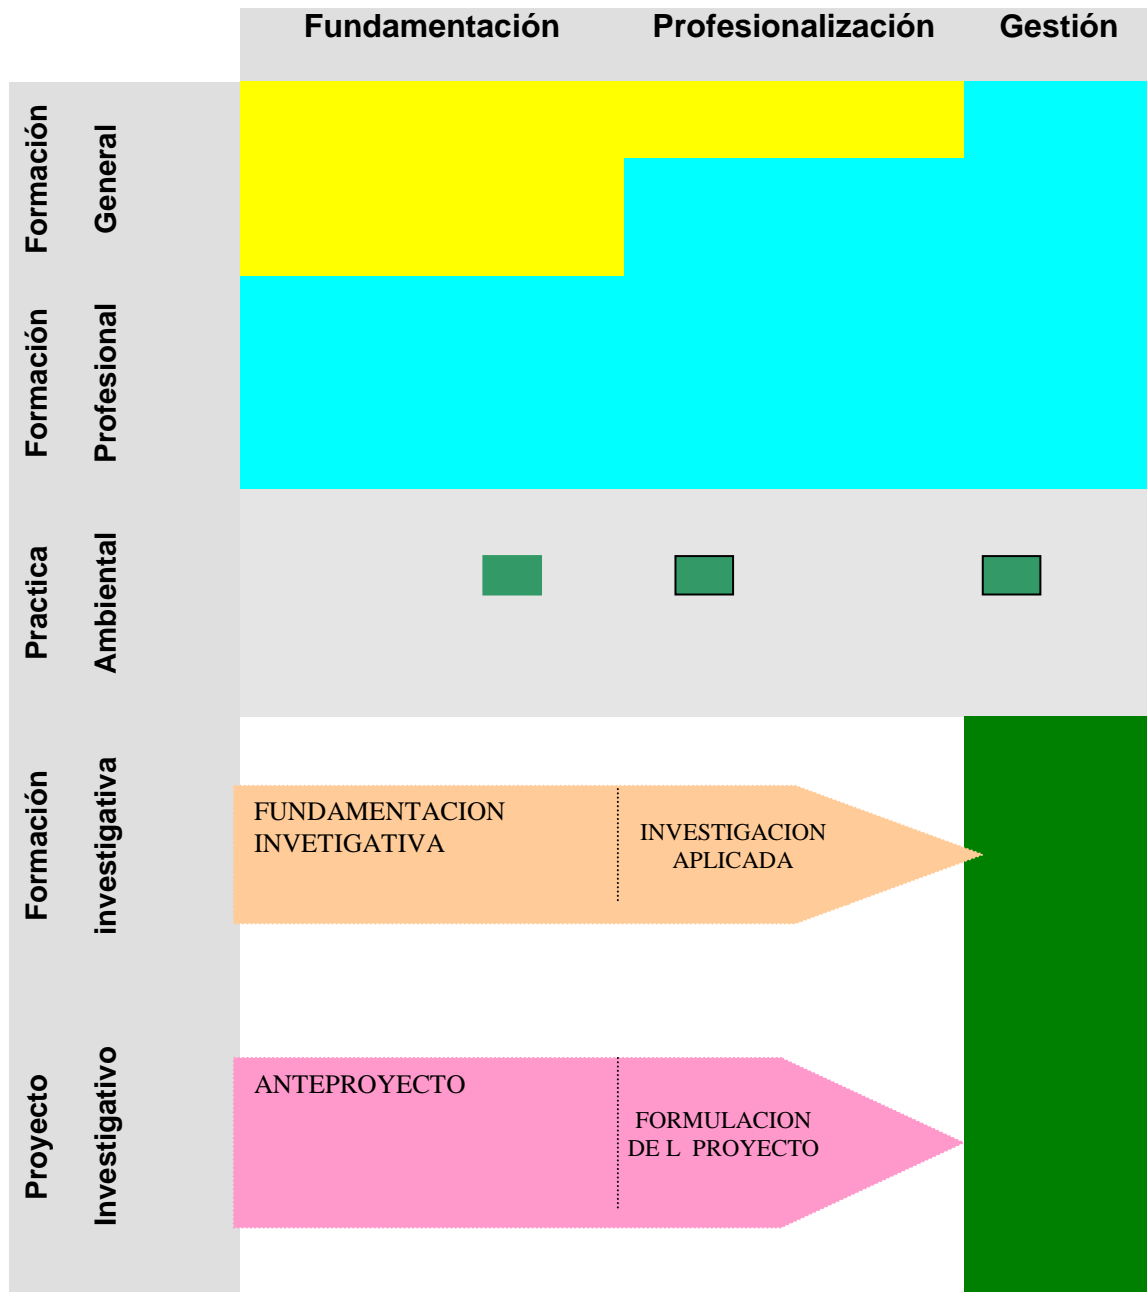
Fundamentación Profesionalización Gestión

Formación General

Formación Profesional

Practica Ambiental

Formación investigativa

FUNDAMENTACION INVETIGATIVA

INVESTIGACION APLICADA

Proyecto Investigativo

ANTEPROYECTO

FORMULACION DE L PROYECTO